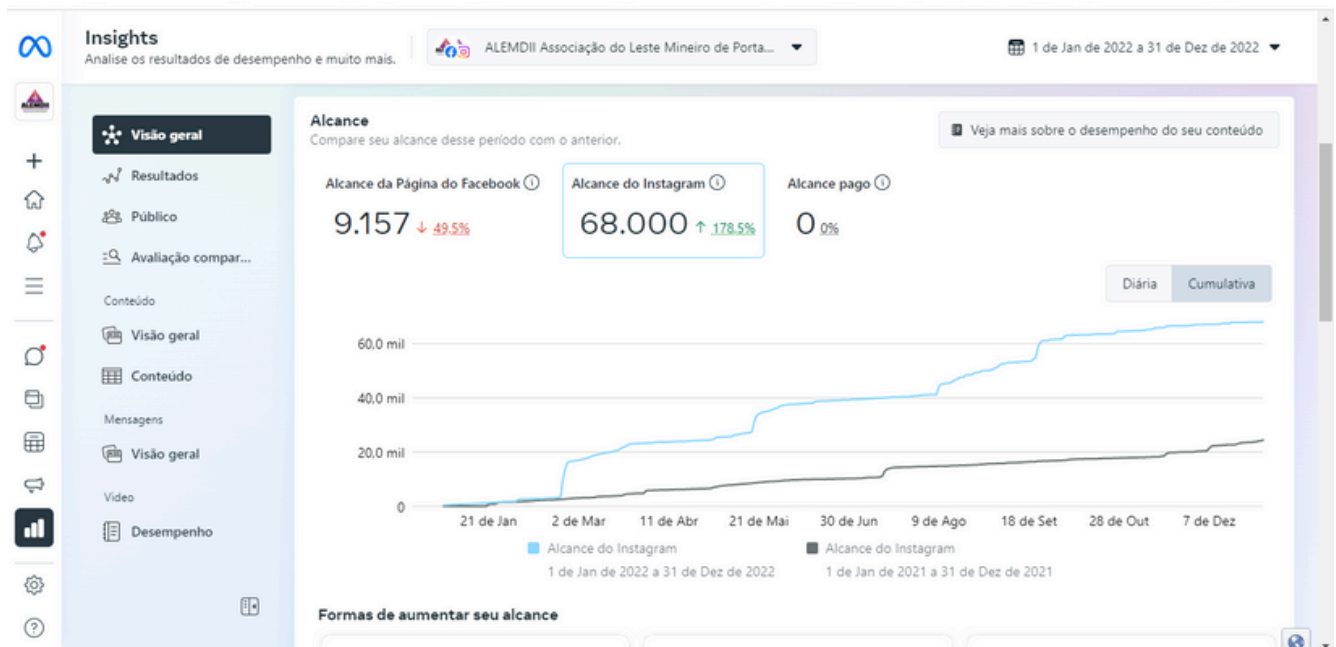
Insights
Analise os resultados de desempenho e muito mais.

ALEMDII Associação do Leste Mineiro de Porta...

1 de Jan de 2022 a 31 de Dez de 2022

Visão geral
Resultados
Público
Avaliação compar...
Conteúdo
Visão geral
Conteúdo
Mensagens
Visão geral
Vídeo
Desempenho

Alcance
Compare seu alcance desse período com o anterior.

Veja mais sobre o desempenho do seu conteúdo

Alcance da Página do Facebook ⓘ
9.157 ↓ 49,5%

Alcance do Instagram ⓘ
68.000 ↑ 178,5%

Alcance pago ⓘ
0 0%

Diária Cumulativa

60,0 mil
40,0 mil
20,0 mil
0

21 de Jan 2 de Mar 11 de Abr 21 de Mai 30 de Jun 9 de Ago 18 de Set 28 de Out 7 de Dez

Alcance do Instagram
1 de Jan de 2022 a 31 de Dez de 2022
Alcance do Instagram
1 de Jan de 2021 a 31 de Dez de 2021

Formas de aumentar seu alcance